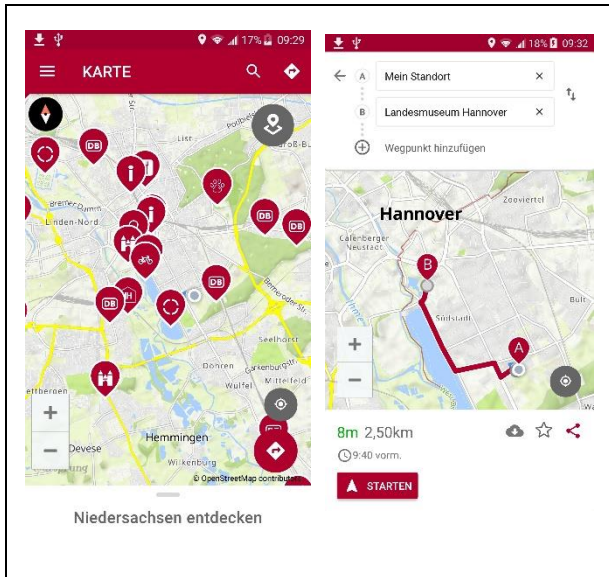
17% 09:29

KARTE

DB

DB

DB

DB

DB

Linden-Nord

Seelhorst

Döhren

Wülfel

Mittelfeld

Hemmingen

Devese

Wilkenburg

© OpenStreetMap contributors

Niedersachsen entdecken

18% 09:32

A Mein Standort

B Landesmuseum Hannover

Wegpunkt hinzufügen

Hannover

Zooviertel

Calenberger Neustadt

Südstadt

Bult

B

A

8m 2,50km

9:40 vorm.

STARTEN